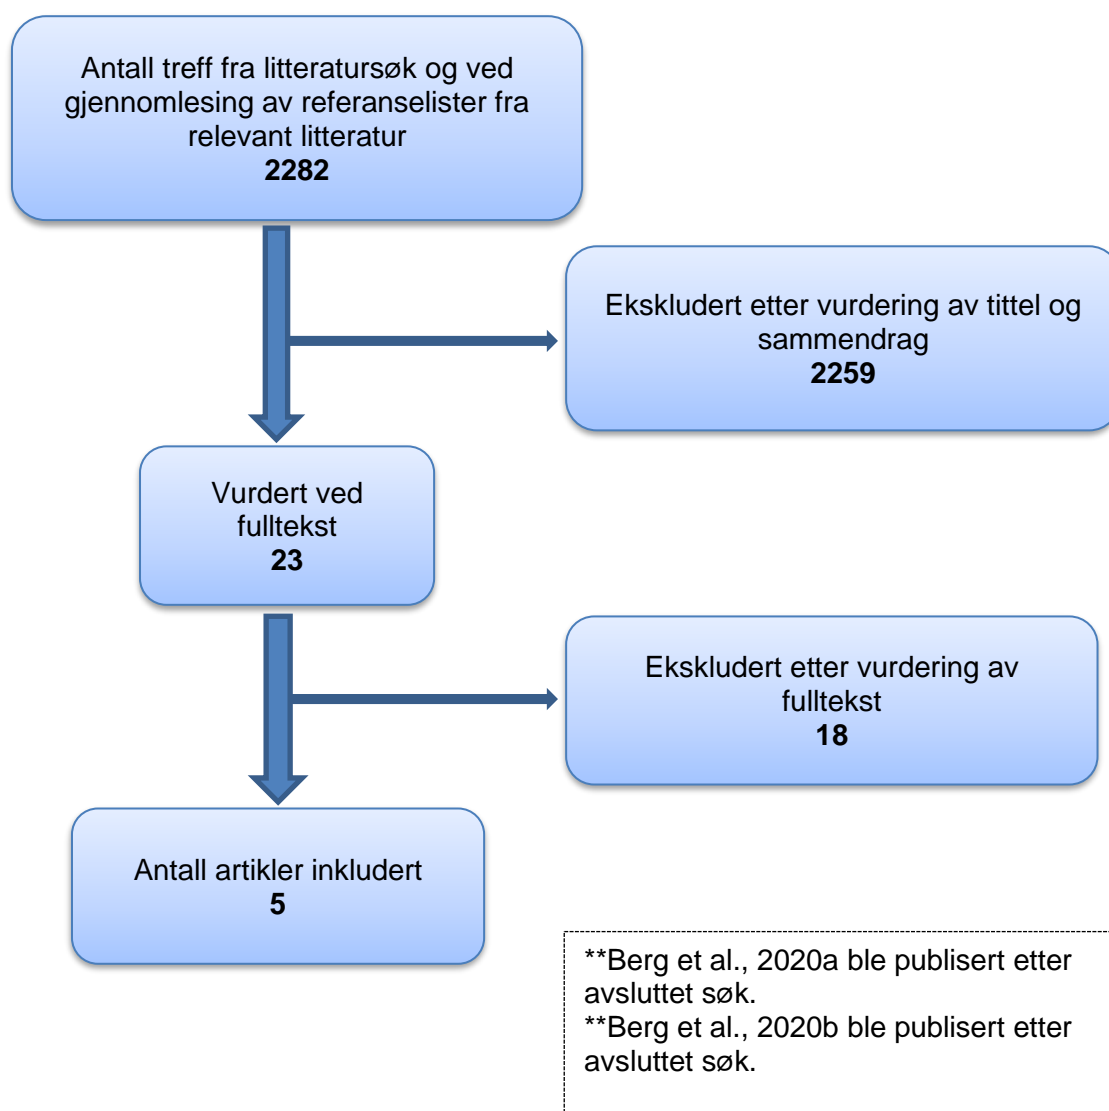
Antall treff fra litteratursøk og ved gjennomlesing av referanselister fra relevant litteratur
**2282**

Ekskludert etter vurdering av tittel og sammendrag
**2259**

Vurdert ved fulltekst
**23**

Ekskludert etter vurdering av fulltekst
**18**

Antall artikler inkludert
**5**

**Berg et al., 2020a ble publisert etter avsluttet søk.
**Berg et al., 2020b ble publisert etter avsluttet søk.